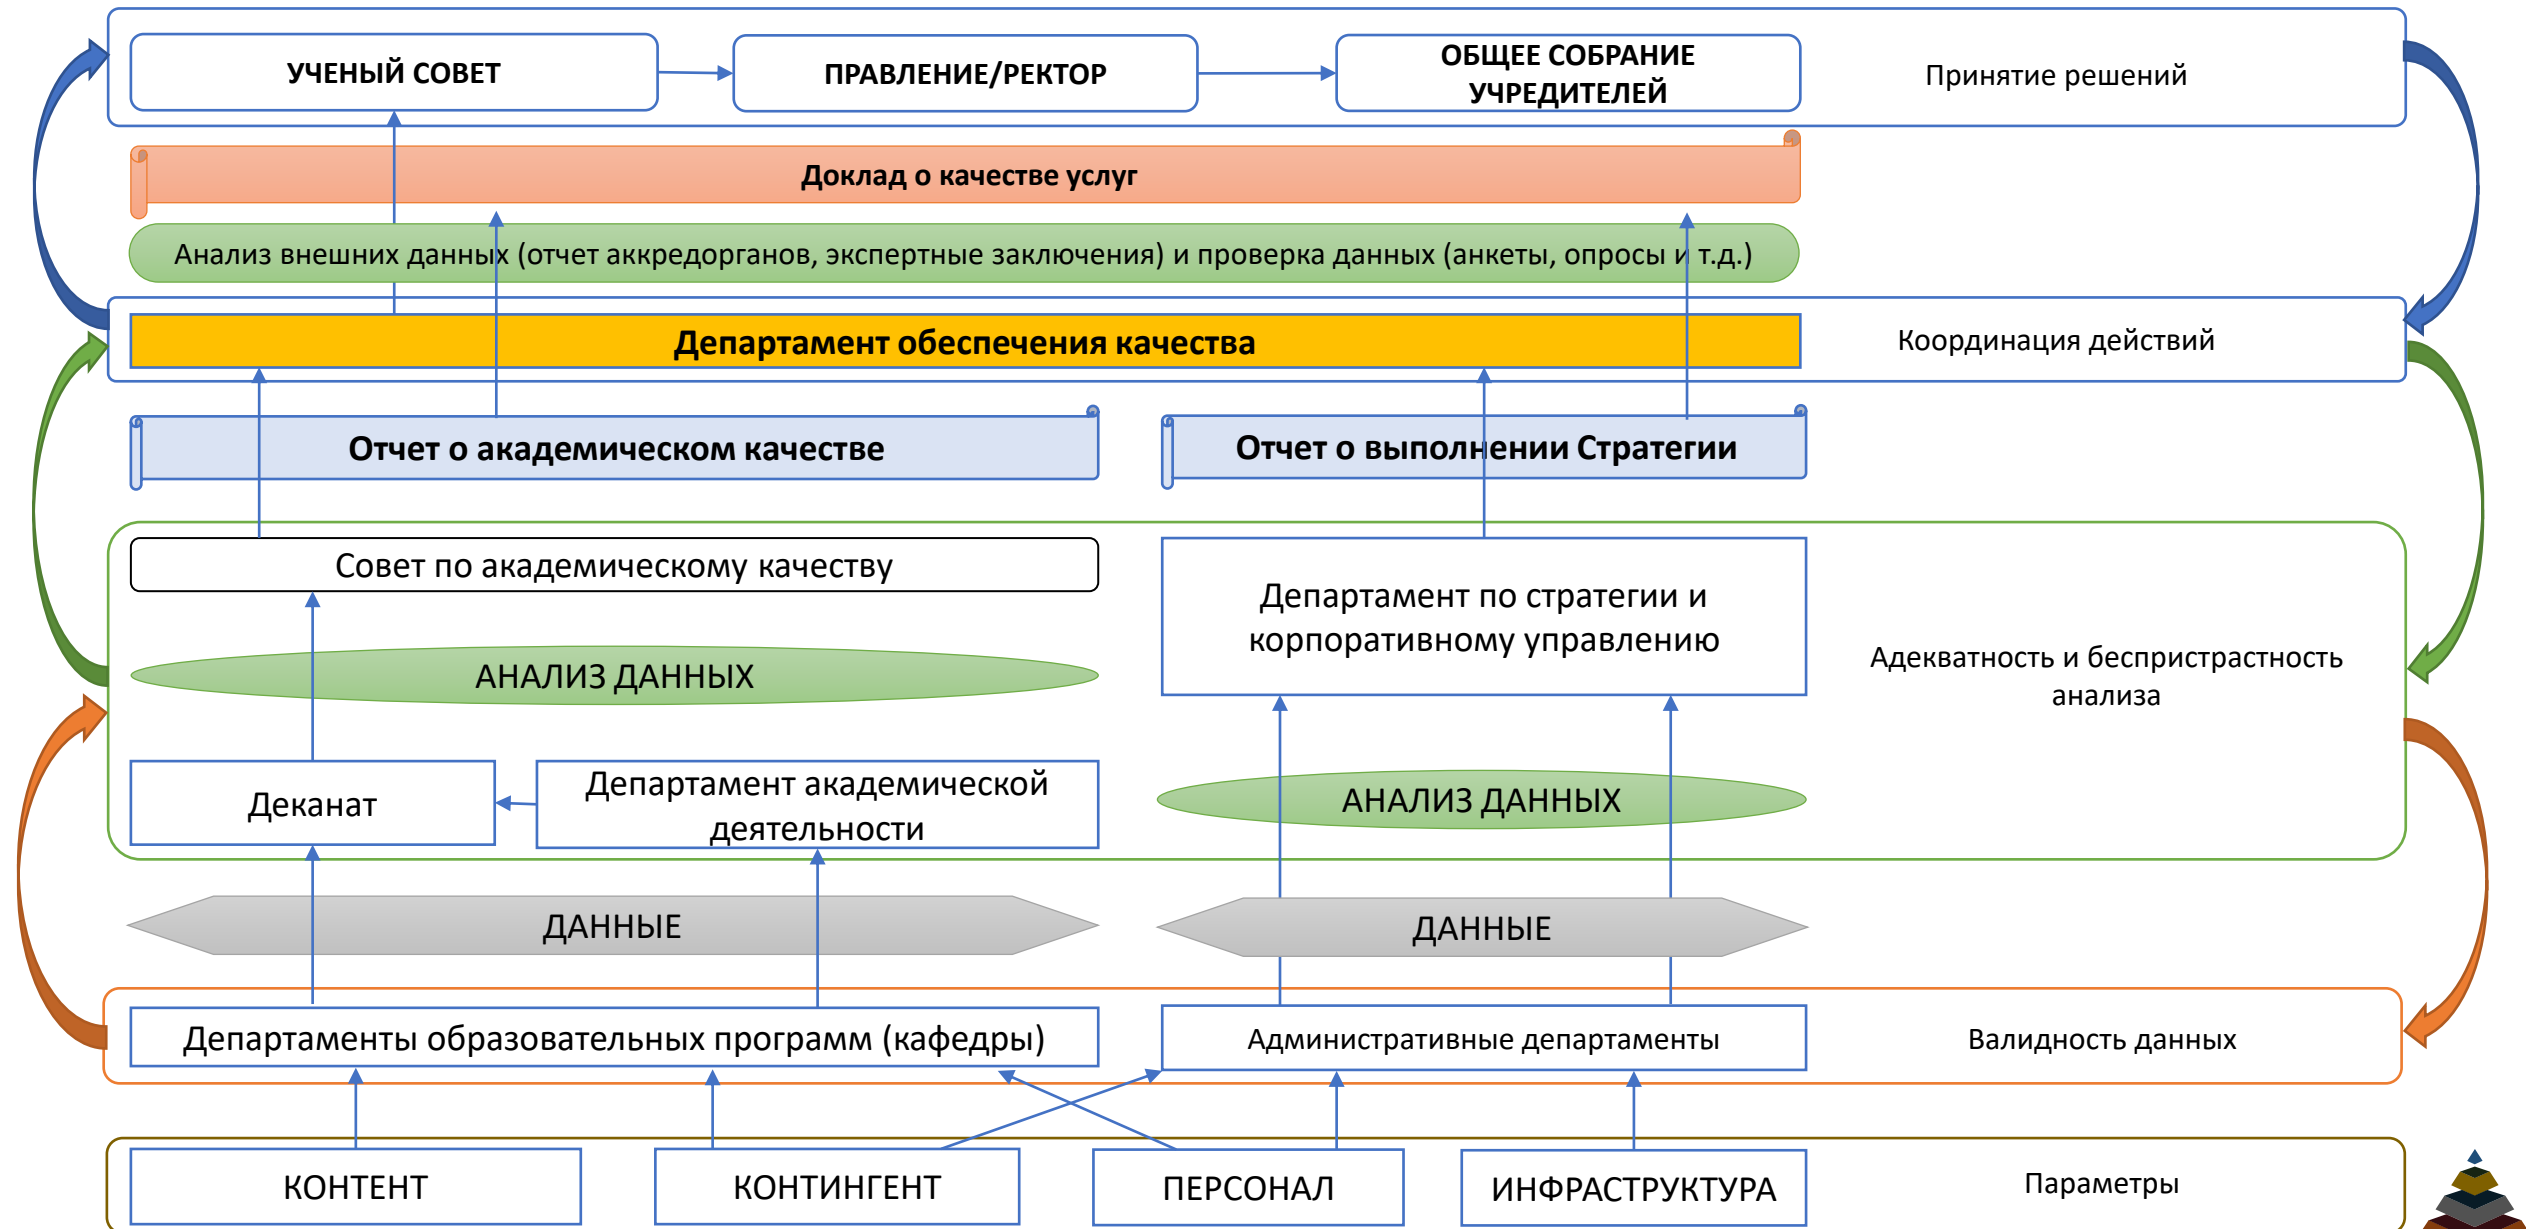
УЧЕНЫЙ СОВЕТ

ПРАВЛЕНИЕ/РЕКТОР

ОБЩЕЕ СОБРАНИЕ УЧРЕДИТЕЛЕЙ

Принятие решений

Доклад о качестве услуг

Анализ внешних данных (отчет аккредорганов, экспертные заключения) и проверка данных (анкеты, опросы и т.д.)

Департамент обеспечения качества

Координация действий

Отчет о академическом качестве

Отчет о выполнении Стратегии

Совет по академическому качеству

Департамент по стратегии и корпоративному управлению

Адекватность и беспристрастность анализа

АНАЛИЗ ДАННЫХ

Деканат

Департамент академической деятельности

АНАЛИЗ ДАННЫХ

ДАННЫЕ

ДАННЫЕ

Департаменты образовательных программ (кафедры)

Административные департаменты

Валидность данных

КОНТЕНТ

КОНТИНГЕНТ

ПЕРСОНАЛ

ИНФРАСТРУКТУРА

Параметры